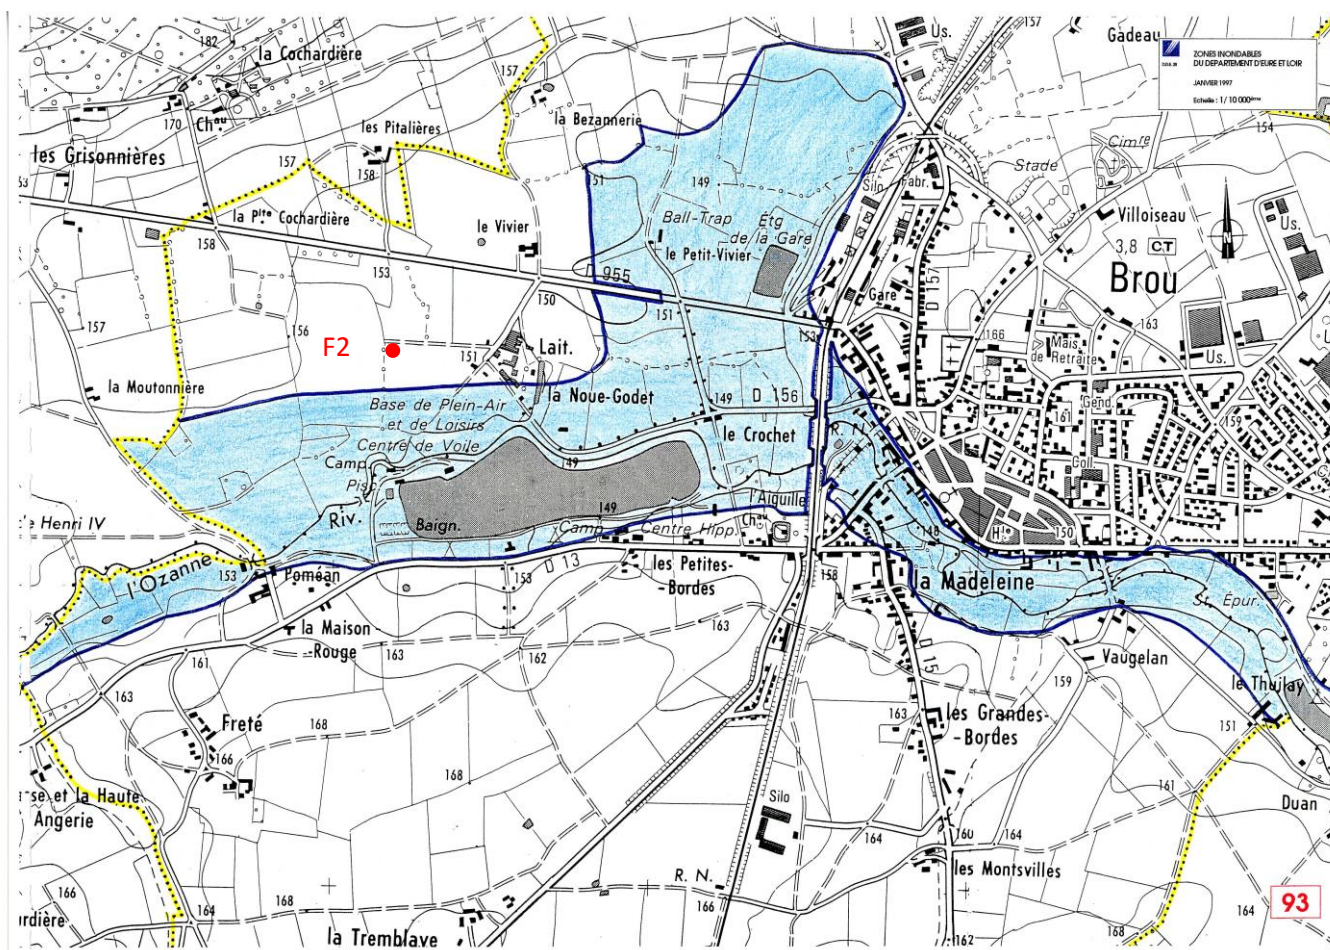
ZONES INONDABLES
DU DÉPARTEMENT D'EURE ET LOIR
JANVIER 1997
Echelle : 1/ 10 000ème

182
la Cochardière
157
Gadeau
Us.
157
170
Chau
la Bezannerie
les Pitalières
154
les Grisonnières
157
158
Cimre
Stade
151
149
Silo
Fabr.
la Pte Cochardière
le Vivier
Villoiseau
Us.
158
Ball-Trap
Étg de la Gare
3,8
CT
le Petit-Vivier
Brou
153
955
Gare
150
151
D 157
166
163
157
156
F2
Lait.
153
Mais de Retraite
Us.
151
la Moutonnière
la Noue-Godet
149
D 156
Gend.
161
159
Base de Plein-Air et de Loisirs
le Crochet
Centre de Voile
149
Camp.
Pisc.
Coll.
Riv.
149
l'Aiguille
le Henri IV
Baign.
Camp.
Centre Hipp.
Chau
148
Hp
150
l'Ozanne
153
Pomoan
153
D 13
les Petites-Bordes
158
la Madeleine
St. Épur.
la Maison Rouge
163
163
D 15
Vaugelan
161
163
162
159
le Thuilay
163
Freté
168
163
les Grandes-Bordes
151
166
168
Silo
161
rse et la Haute Angerie
Duan
160
164
164
166
R. N.
les Montsvilles
rdière
164
168
166
la Tremblaye
162
168
164
93